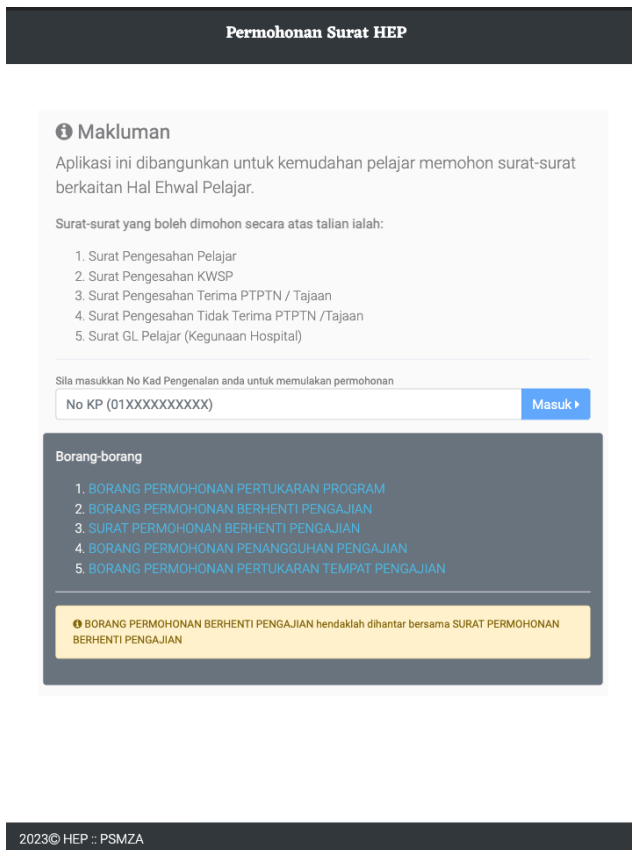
Permohonan Surat HEP

Makluman

Aplikasi ini dibangunkan untuk kemudahan pelajar memohon surat-surat berkaitan Hal Ehwal Pelajar.

Surat-surat yang boleh dimohon secara atas talian ialah:

1. Surat Pengesahan Pelajar
2. Surat Pengesahan KWSP
3. Surat Pengesahan Terima PTPTN / Tajaan
4. Surat Pengesahan Tidak Terima PTPTN /Tajaan
5. Surat GL Pelajar (Kegunaan Hospital)

Sila masukkan No Kad Pengenalan anda untuk memulakan permohonan

No KP (01XXXXXXXXXX)

Masuk

Borang-borang

1. BORANG PERMOHONAN PERTUKARAN PROGRAM
2. BORANG PERMOHONAN BERHENTI PENGAJIAN
3. SURAT PERMOHONAN BERHENTI PENGAJIAN
4. BORANG PERMOHONAN PENANGGUHAN PENGAJIAN
5. BORANG PERMOHONAN PERTUKARAN TEMPAT PENGAJIAN

BORANG PERMOHONAN BERHENTI PENGAJIAN hendaklah dihantar bersama SURAT PERMOHONAN BERHENTI PENGAJIAN

2023© HEP :: PSMZA